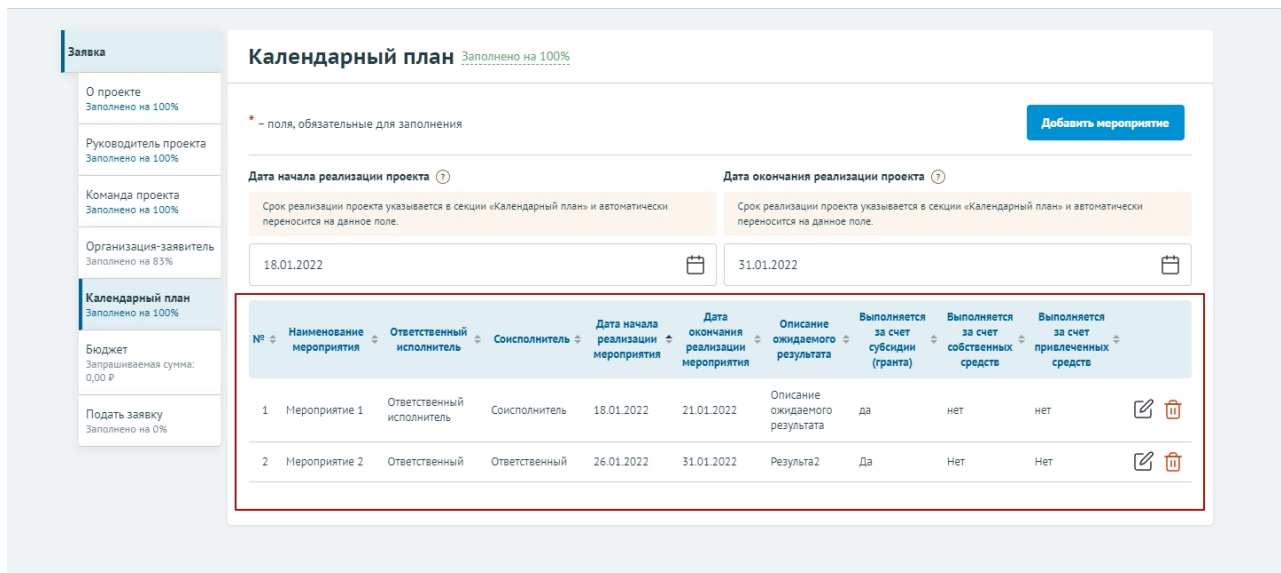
Заявка

О проекте
Заполнено на 100%

Руководитель проекта
Заполнено на 100%

Команда проекта
Заполнено на 100%

Организация-заявитель
Заполнено на 83%

Календарный план
Заполнено на 100%

Бюджет
Запрашиваемая сумма: 0,00 ₽

Подать заявку
Заполнено на 0%

Календарный план Заполнено на 100%

* – поля, обязательные для заполнения

Добавить мероприятие

Дата начала реализации проекта ?

Срок реализации проекта указывается в секции «Календарный план» и автоматически переносится на данное поле.

18.01.2022

Дата окончания реализации проекта ?

Срок реализации проекта указывается в секции «Календарный план» и автоматически переносится на данное поле.

31.01.2022

| № | Наименование мероприятия | Ответственный исполнитель | Сосполнитель | Дата начала реализации мероприятия | Дата окончания реализации мероприятия | Описание ожидаемого результата | Выполняется за счет субсидии (гранта) | Выполняется за счет собственных средств | Выполняется за счет привлеченных средств |
|---|---|---|---|---|---|---|---|---|---|
| 1 | Мероприятие 1 | Ответственный исполнитель | Сосполнитель | 18.01.2022 | 21.01.2022 | Описание ожидаемого результата | да | нет | нет |
| 2 | Мероприятие 2 | Ответственный | Ответственный | 26.01.2022 | 31.01.2022 | Результа2 | Да | Нет | Нет |